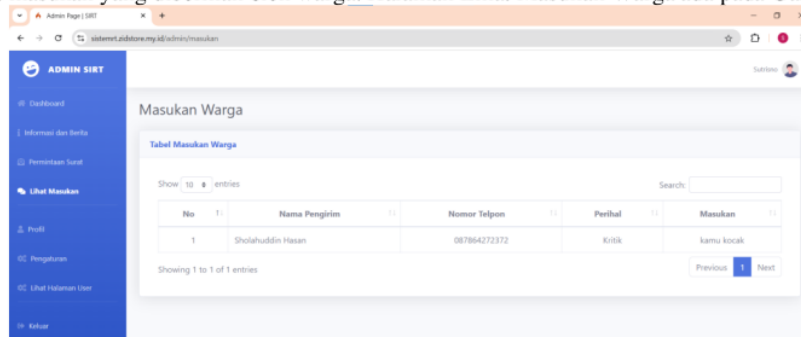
Admin Page | SIRT
sistemrt.zidstore.my.id/admin/masukan

ADMIN SIRT

Dashboard
Informasi dan Berita
Permintaan Surat
Lihat Masukan
Profil
Pengaturan
Lihat Halaman User
Keluar

Sutrisno

Masukan Warga

Tabel Masukan Warga

Show 10 entries

Search:

| No | Nama Pengirim | Nomor Telpon | Perihal | Masukan |
|---|---|---|---|---|
| 1 | Sholahuddin Hasan | 087864272372 | Kritik | kamu kocak |

Showing 1 to 1 of 1 entries

Previous 1 Next